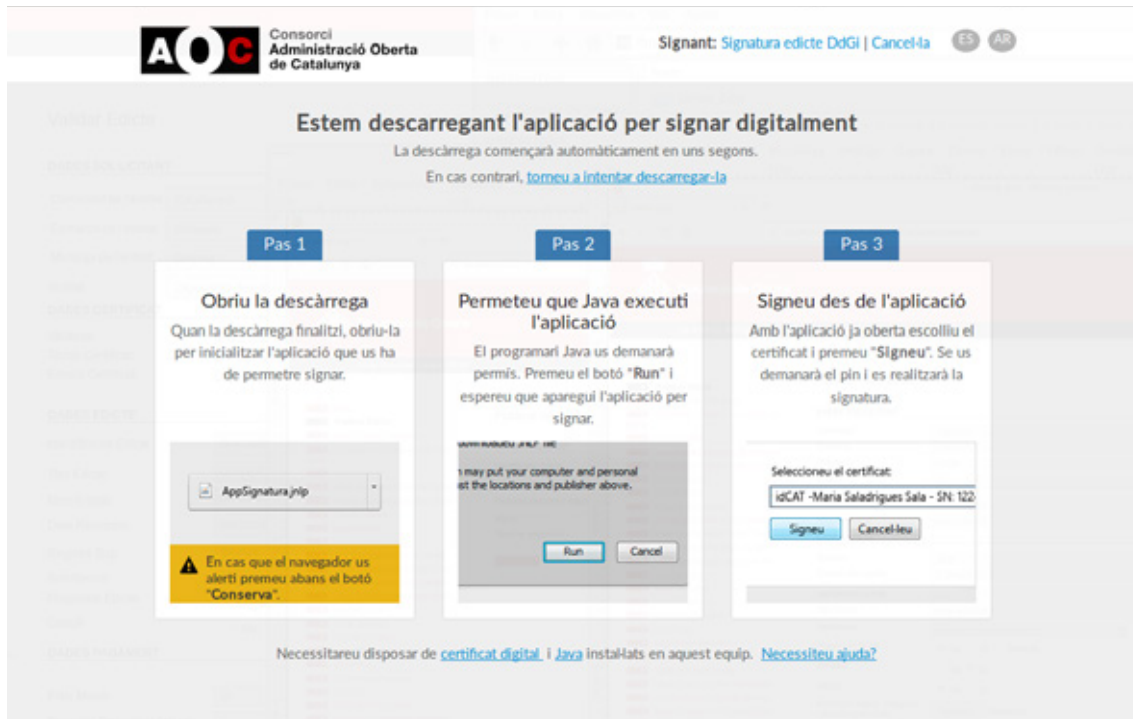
AOC Consorci Administració Oberta de Catalunya

Signant: Signatura edicte DdGi | Cancel·la

ES AR

Estem descarregant l'aplicació per signar digitalment

La descàrrega començarà automàticament en uns segons.

En cas contrari, torneu a intentar descarregar-la

Pas 1

Obriu la descàrrega

Quan la descàrrega finalitzi, obriu-la per inicialitzar l'aplicació que us ha de permetre signar.

AppSignatura.jnlp

En cas que el navegador us alerti premeu abans el botó "Conserva".

Pas 2

Permeteu que Java executi l'aplicació

El programari Java us demanarà permís. Premeu el botó "Run" i espereu que aparegui l'aplicació per signar.

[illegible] may put your computer and personal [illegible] the locations and publisher above.

Run Cancel

Pas 3

Signeu des de l'aplicació

Amb l'aplicació ja oberta escolliu el certificat i premeu "Signeu". Se us demanarà el pin i es realitzarà la signatura.

Seleccioneu el certificat:

idCAT -Maria Saladrigues Sala - SN: 122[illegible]

Signeu Cancel·leu

Necessitareu disposar de certificat digital i Java instal·lats en aquest equip. Necessiteu ajuda?